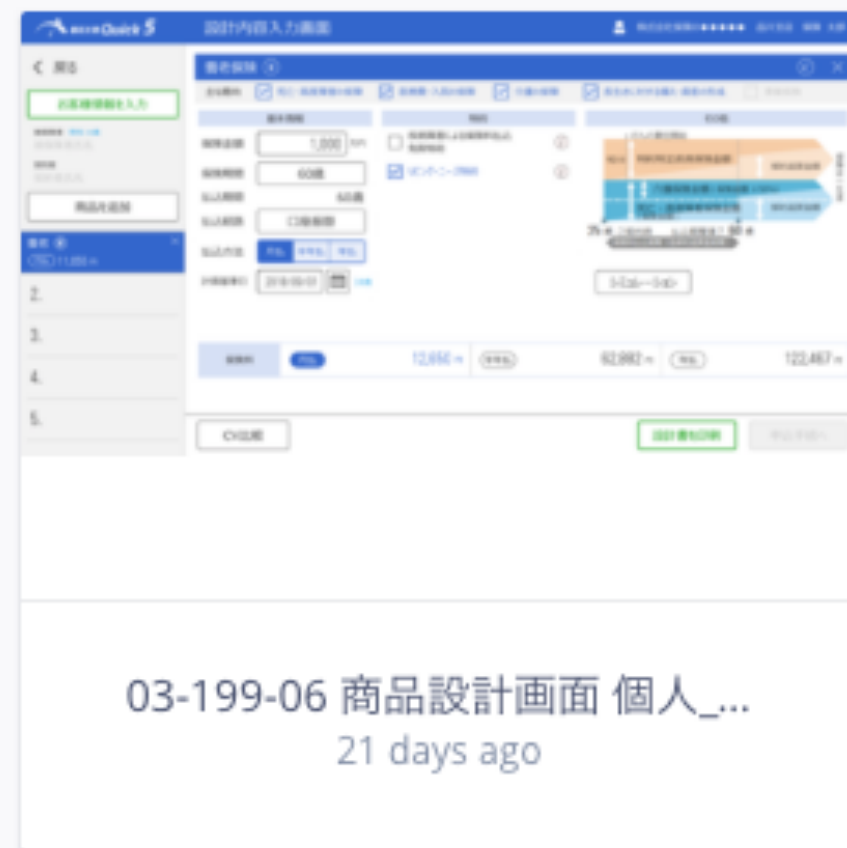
Quick 5 設計内容入力画面

< 戻る

お客様情報を入力

商品を追加

2.

3.

4.

5.

1,000

60歳

60歳

口座振替

2018-05-01

シミュレーション

12,656 円

62,882 円

122,467 円

CV比較

設計書を印刷

03-199-06 商品設計画面 個人_...
21 days ago